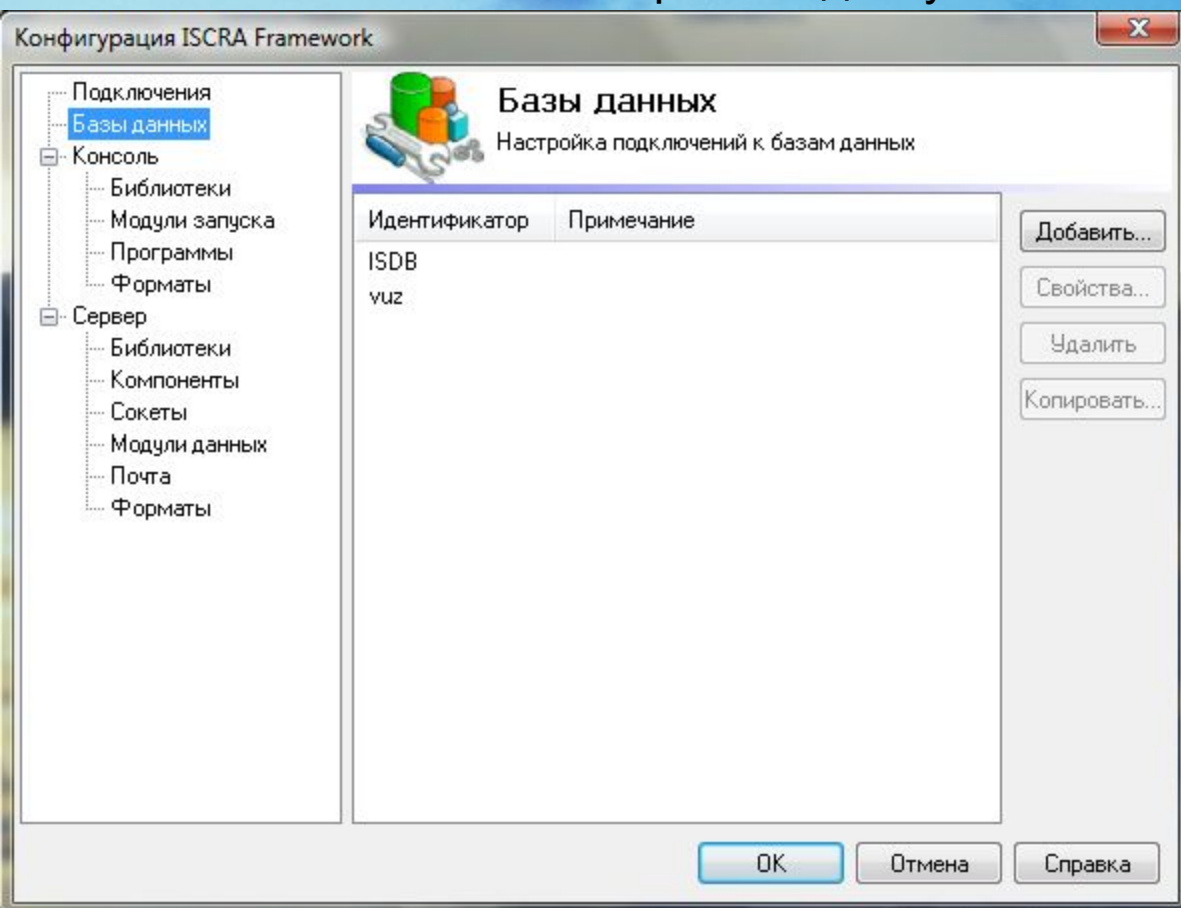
Конфигурация ISCRA Framework

Подключения
Базы данных
Консоль
Библиотеки
Модули запуска
Программы
Форматы
Сервер
Библиотеки
Компоненты
Сокеты
Модули данных
Почта
Форматы

Базы данных
Настройка подключений к базам данных

| Идентификатор | Примечание |
|---|---|
| ISDB | |
| vuz | |

Добавить...
Свойства...
Удалить
Копировать...

OK
Отмена
Справка